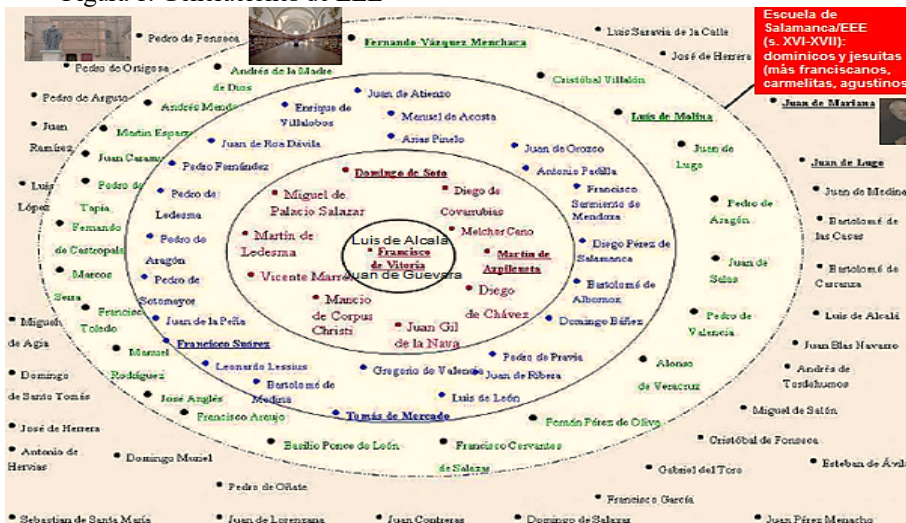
Figura 1. Diffusion de EEE

Escuela de Salamanca/EEE (s. XVI-XVII): dominicos y jesuitas (más franciscanos, carmelitas, agustinos)

Luis de Alcalá
Francisco de Vitoria
Juan de Guevara

Domingo de Soto
Miguel de Palacio Salazar
Diego de Covarrubias
Martín de Ledesma
Melchor Cano
Martín de Azpilcueta
Vicente Marra
Diego de Chávez
Mancio de Corpus Christi
Juan Gil de la Nava

Juan de Atienzo
Enrique de Villalobos
Manuel de Acosta
Arias Pinelo
Juan de Ros Dávila
Juan de Orozco
Pedro Fernández
Antonio Padilla
Pedro de Ledesma
Francisco Sarmiento de Mendoza
Pedro de Aragón
Diego Pérez de Salamanca
Pedro de Sotomayor
Bartolomé de Albornoz
Juan de la Peña
Domingo Báñez
Francisco Suárez
Pedro de Pravia
Leonardo Lessius
Gregorio de Valencia
Juan de Ribera
Bartolomé de Medina
Luis de León
Tomás de Mercado

Pedro de Fonseca
Fernando Vázquez Menchaca
Andrés de la Madre de Dios
Pedro de Oñigosa
Cristóbal Villalón
Andrés Mendo
Luis de Molina
Martín Esparza
Juan de Lugo
Juan Caramuel
Pedro de Tapia
Pedro de Aragón
Fernando de Castropalao
Juan de Salas
Marcos Serra
Francisco Toledo
Pedro de Valencia
Manuel Rodríguez
Alonso de Veracruz
José Anglés
Francisco Araujo
Pedro Pérez de Oliva
Basilio Ponce de León
Francisco Cervantes de Salazar

Luis Saravia de la Calle
José de Herrera
Juan de Mariana
Pedro de Arguto
Juan Ramírez
Juan de Lugo
Luis López
Juan de Medina
Bartolomé de las Casas
Bartolomé de Carranza
Luis de Alcalá
Miguel de Agia
Juan Blas Navarro
Domingo de Santo Tomás
Andrés de Tordehumos
Miguel de Salón
José de Herrera
Cristóbal de Fonseca
Antonio de Hervías
Domingo Muriel
Gabriel del Toro
Esteban de Ávila
Pedro de Oñate
Francisco García
Sebastián de Santa María
Juan de Lorenzana
Juan Contreras
Domingo de Salazar
Juan Pérez Menacho